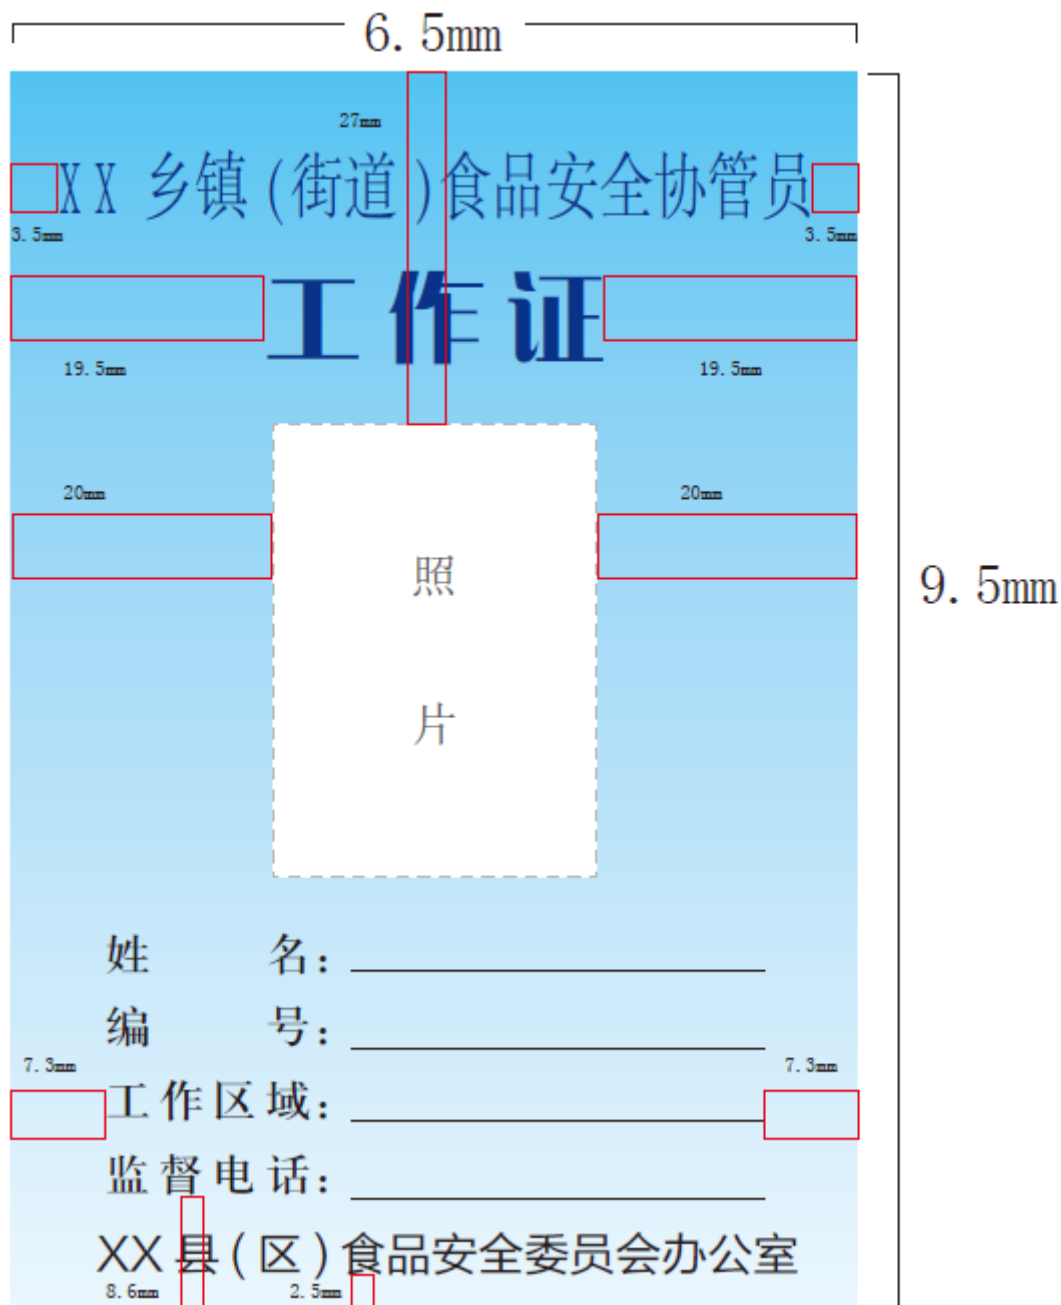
6. 5mm

27mm

XX 乡镇(街道)食品安全协管员

3. 5mm

3. 5mm

工 作 证

19. 5mm

19. 5mm

20mm

20mm

9. 5mm

照

片

姓 名：

编 号：

7. 3mm

7. 3mm

工作区域：

监督电话：

XX 县(区)食品安全委员会办公室

8. 6mm

2. 5mm